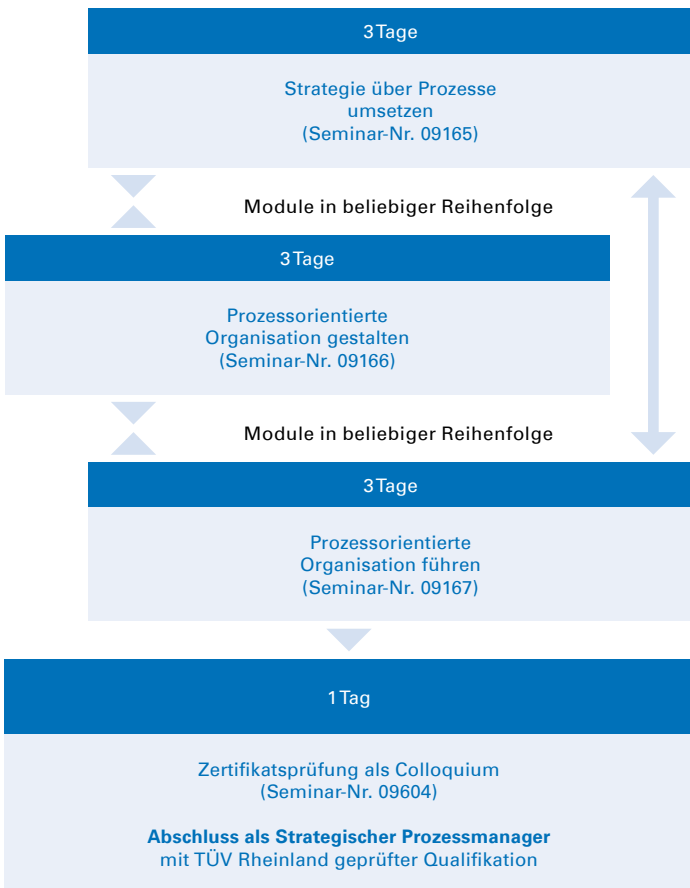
3 Tage

Strategie über Prozesse umsetzen (Seminar-Nr. 09165)

Module in beliebiger Reihenfolge

3 Tage

Prozessorientierte Organisation gestalten (Seminar-Nr. 09166)

Module in beliebiger Reihenfolge

3 Tage

Prozessorientierte Organisation führen (Seminar-Nr. 09167)

1 Tag

Zertifikatsprüfung als Colloquium (Seminar-Nr. 09604)

**Abschluss als Strategischer Prozessmanager** mit TÜV Rheinland geprüfter Qualifikation